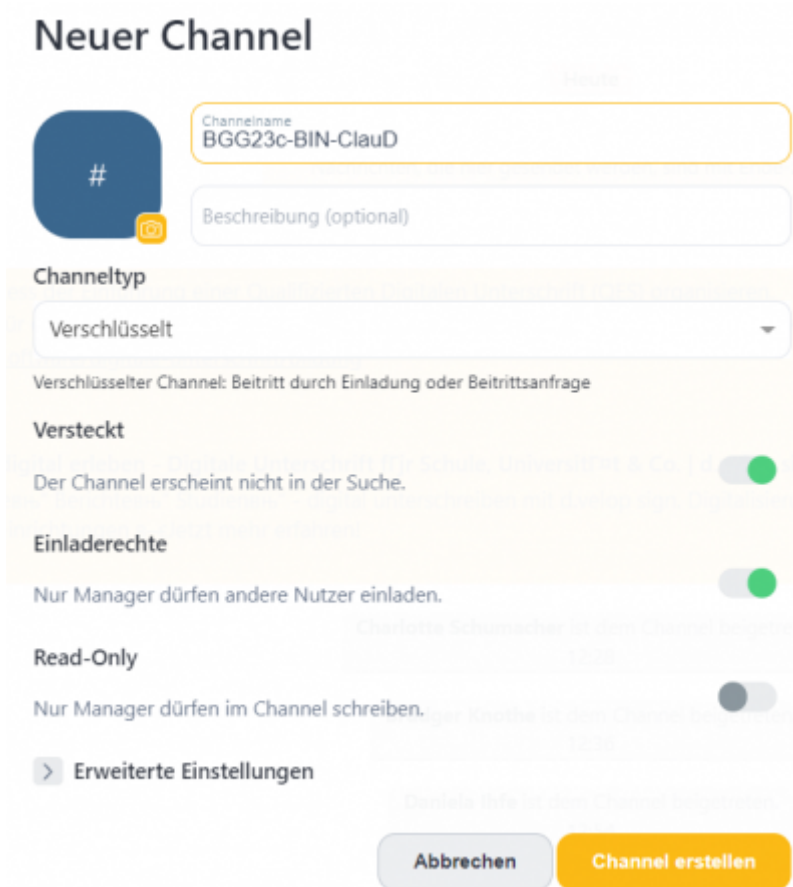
Neuer Channel

#

Channelname
BGG23c-BIN-ClauD

Beschreibung (optional)

Channeltyp

Verschlüsselt

Verschlüsselter Channel: Beitritt durch Einladung oder Beitrittsanfrage

Versteckt

Der Channel erscheint nicht in der Suche.

Einladerechte

Nur Manager dürfen andere Nutzer einladen.

Read-Only

Nur Manager dürfen im Channel schreiben.

Erweiterte Einstellungen

Abbrechen

Channel erstellen